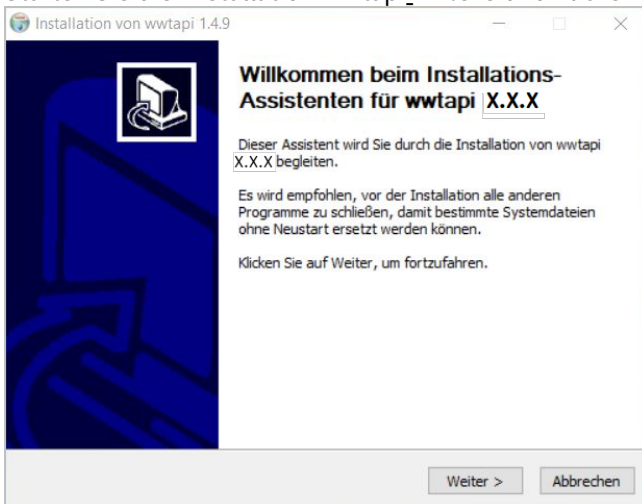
Installation von wwtapi 1.4.9

Willkommen beim Installations-Assistenten für wwtapi X.X.X

Dieser Assistent wird Sie durch die Installation von wwtapi X.X.X begleiten.

Es wird empfohlen, vor der Installation alle anderen Programme zu schließen, damit bestimmte Systemdateien ohne Neustart ersetzt werden können.

Klicken Sie auf Weiter, um fortzufahren.

Weiter >

Abbrechen